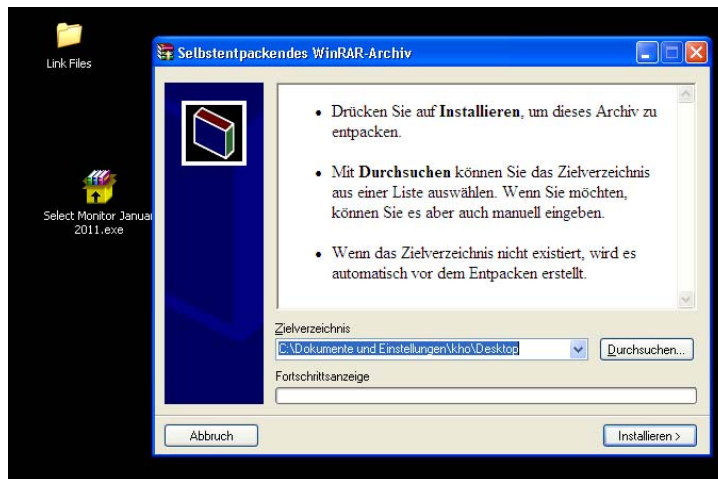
Link Files

Select Monitor Janua 2011.exe

Selbstentpackendes WinRAR-Archiv

• Drücken Sie auf **Installieren**, um dieses Archiv zu entpacken.

• Mit **Durchsuchen** können Sie das Zielverzeichnis aus einer Liste auswählen. Wenn Sie möchten, können Sie es aber auch manuell eingeben.

• Wenn das Zielverzeichnis nicht existiert, wird es automatisch vor dem Entpacken erstellt.

Zielverzeichnis

C:\Dokumente und Einstellungen\kho\Desktop

Durchsuchen...

Fortschrittsanzeige

Abbruch

Installieren >